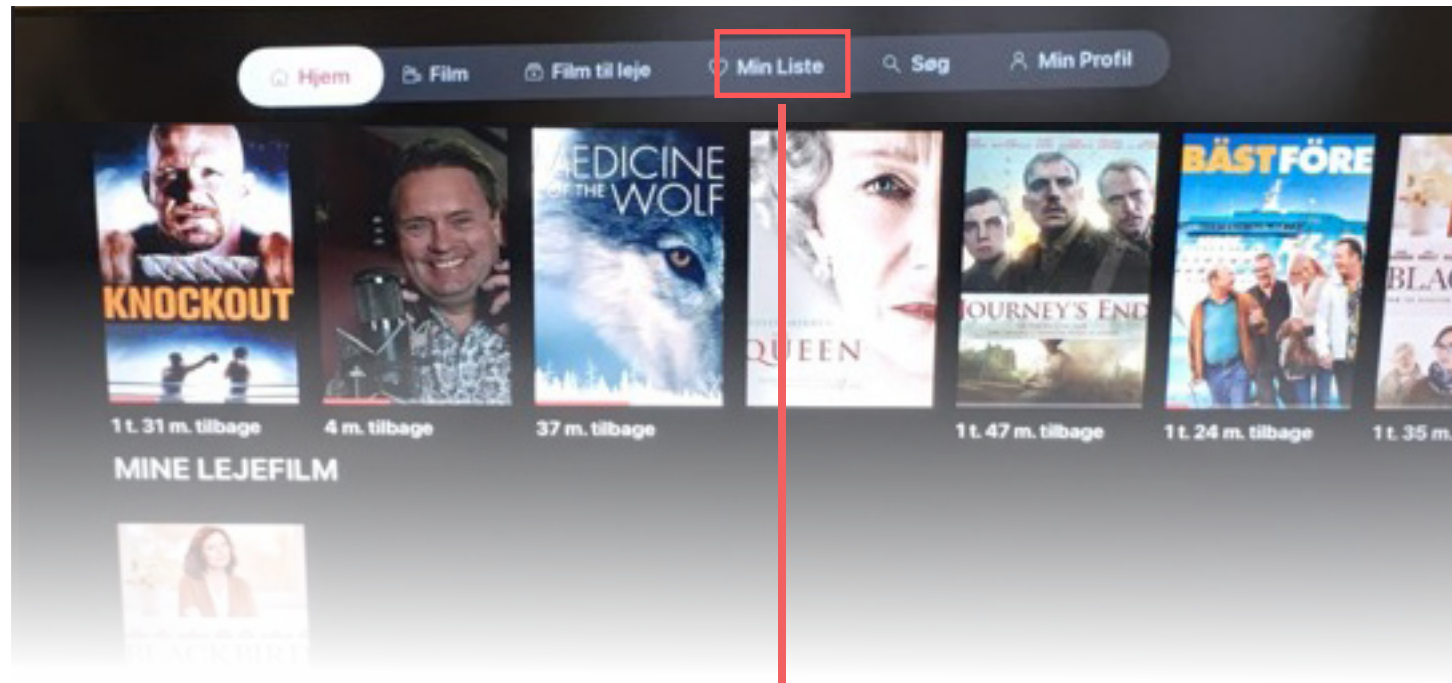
Hjem Film Film til leje Min Liste Søg Min Profil

KNOCKOUT

MEDICINE OF THE WOLF

QUEEN

JOURNEY'S END

BÄST FÖRE

BLAC

1 t. 31 m. tilbage
4 m. tilbage
37 m. tilbage
1 t. 47 m. tilbage
1 t. 24 m. tilbage
1 t. 35 m.

MINE LEJEFILM

BLACKBIRD